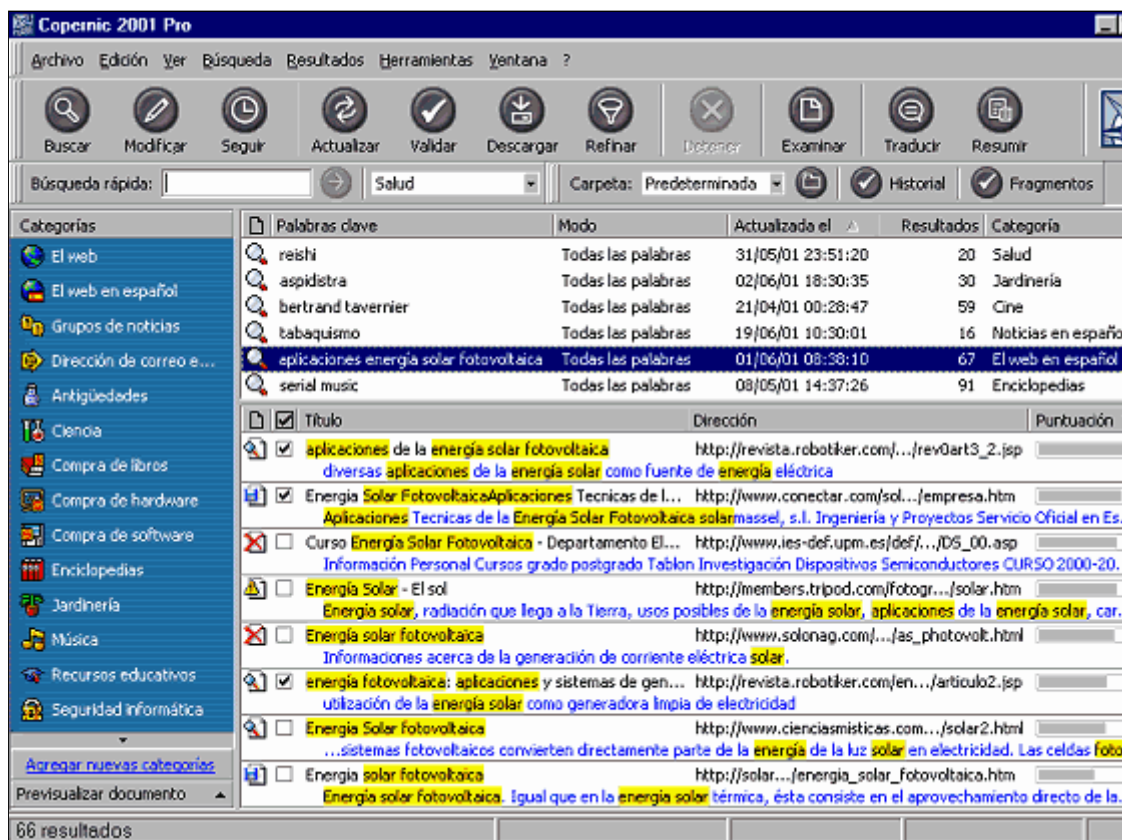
Copernic 2001 Pro

Archivo Edición Ver Búsqueda Resultados Herramientas Ventana ?

Buscar Modificar Seguir Actualizar Validar Descargar Refinar Detener Examinar Traducir Resumir

Búsqueda rápida: Salud Carpeta: Predeterminada Historial Fragmentos

Categorías
El web
El web en español
Grupos de noticias
Dirección de correo e...
Antigüedades
Ciencia
Compra de libros
Compra de hardware
Compra de software
Enciclopedias
Jardinería
Música
Recursos educativos
Seguridad informática
Agregar nuevas categorías
Previsualizar documento

| Palabras clave | Modo | Actualizada el | Resultados | Categoría |
|---|---|---|---|---|
| reishi | Todas las palabras | 31/05/01 23:51:20 | 20 | Salud |
| aspidistra | Todas las palabras | 02/06/01 18:30:35 | 30 | Jardinería |
| bertrand tavernier | Todas las palabras | 21/04/01 00:28:47 | 59 | Cine |
| tabaquismo | Todas las palabras | 19/06/01 10:30:01 | 16 | Noticias en españo |
| aplicaciones energía solar fotovoltaica | Todas las palabras | 01/06/01 08:38:10 | 67 | El web en español |
| serial music | Todas las palabras | 08/05/01 14:37:26 | 91 | Enciclopedias |

Título Dirección Puntuación

aplicaciones de la energía solar fotovoltaica http://revista.robotiker.com/.../rev0art3_2.jsp
diversas aplicaciones de la energía solar como fuente de energía eléctrica

Energia Solar FotovoltaicaAplicaciones Tecnicas de l... http://www.conectar.com/sol.../empresa.htm
Aplicaciones Tecnicas de la Energía Solar Fotovoltaica solarmassel, s.l. Ingeniería y Proyectos Servicio Oficial en Es.

Curso Energía Solar Fotovoltaica - Departamento El... http://www.ies-def.upm.es/def/.../DS_00.asp
Información Personal Cursos grado postgrado Tablon Investigación Dispositivos Semiconductores CURSO 2000-20.

Energía Solar - El sol http://members.tripod.com/fotogr.../solar.htm
Energía solar, radiación que llega a la Tierra, usos posibles de la energía solar, aplicaciones de la energía solar, car.

Energía solar fotovoltaica http://www.solonag.com/.../as_photovolt.html
Informaciones acerca de la generación de corriente eléctrica solar.

energía fotovoltaica: aplicaciones y sistemas de gen... http://revista.robotiker.com/en.../articulo2.jsp
utilización de la energía solar como generadora limpia de electricidad

Energia Solar fotovoltaica http://www.cienciasmisticas.com.../solar2.html
...sistemas fotovoltaicos convierten directamente parte de la energía de la luz solar en electricidad. Las celdas foto

Energia solar fotovoltaica http://solar.../energia_solar_fotovoltaica.htm
Energía solar fotovoltaica. Igual que en la energía solar térmica, ésta consiste en el aprovechamiento directo de la.

66 resultados